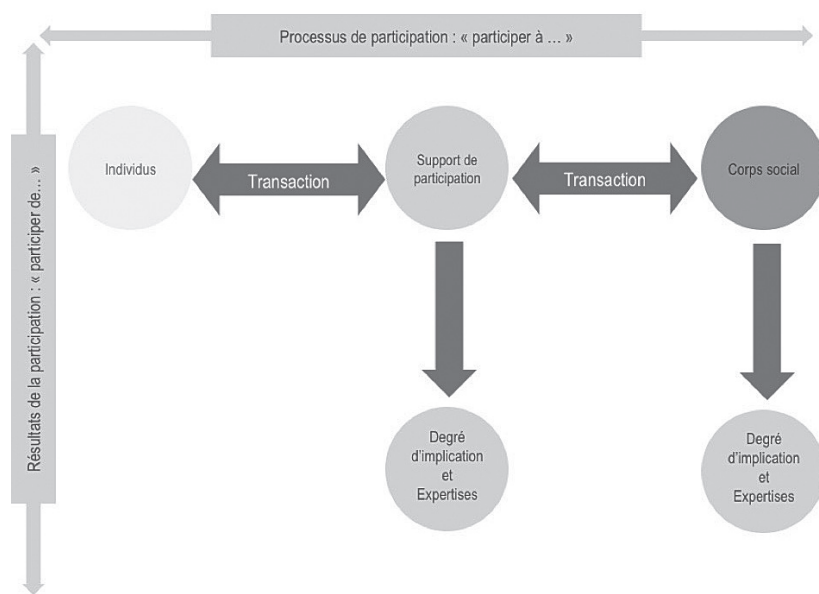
Processus de participation : « participer à … »

Résultats de la participation : « participer de… »

Individus

Transaction

Support de participation

Transaction

Corps social

Degré d'implication et Expertises

Degré d'implication et Expertises